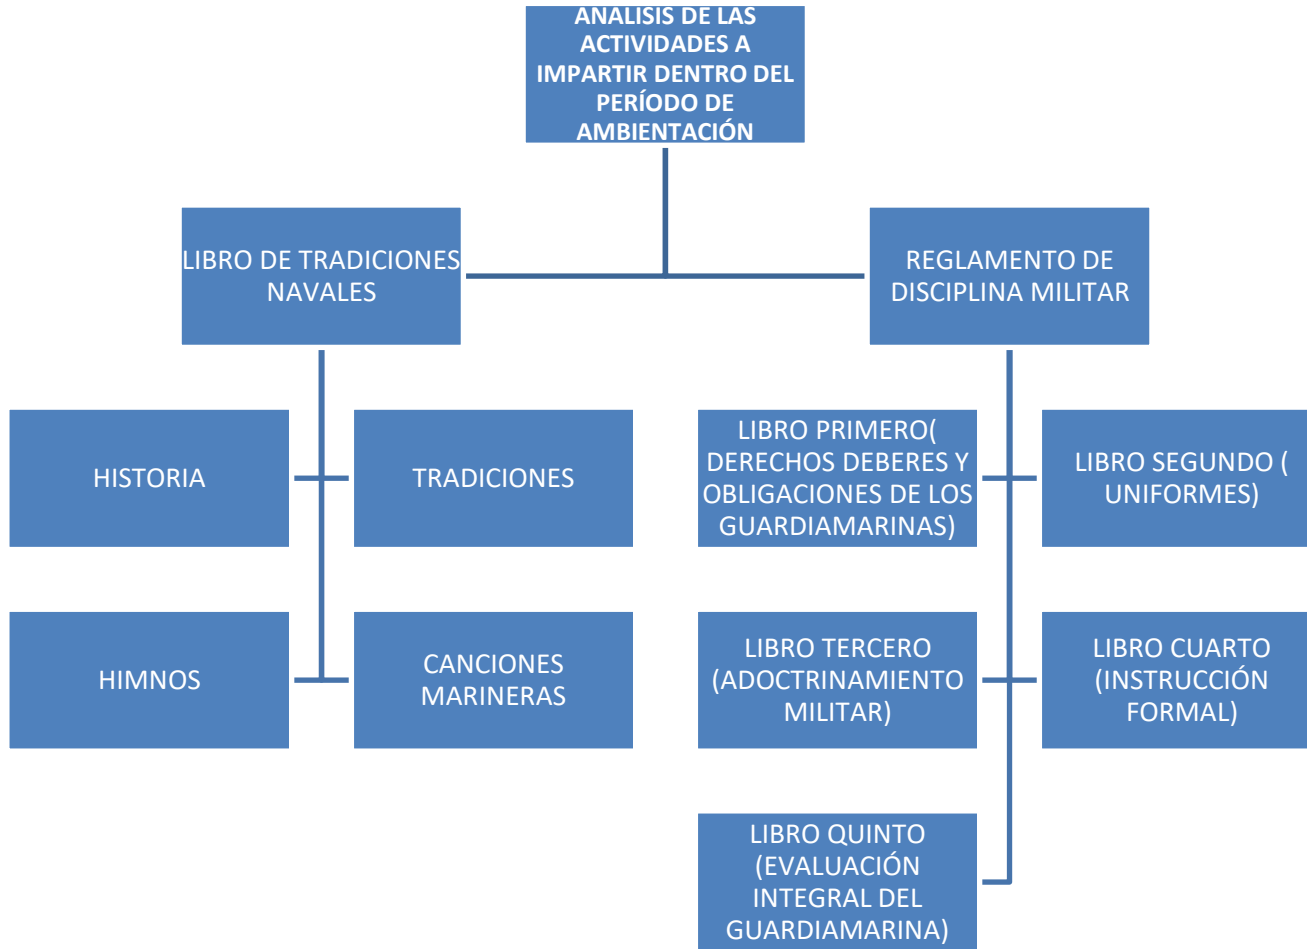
ANALISIS DE LAS ACTIVIDADES A IMPARTIR DENTRO DEL PERÍODO DE AMBIENTACIÓN

LIBRO DE TRADICIONES NAVALES

REGLAMENTO DE DISCIPLINA MILITAR

HISTORIA

TRADICIONES

LIBRO PRIMERO( DERECHOS DEBERES Y OBLIGACIONES DE LOS GUARDIAMARINAS)

LIBRO SEGUNDO ( UNIFORMES)

HIMNOS

CANCIONES MARINERAS

LIBRO TERCERO (ADOCTRINAMIENTO MILITAR)

LIBRO CUARTO (INSTRUCCIÓN FORMAL)

LIBRO QUINTO (EVALUACIÓN INTEGRAL DEL GUARDIAMARINA)